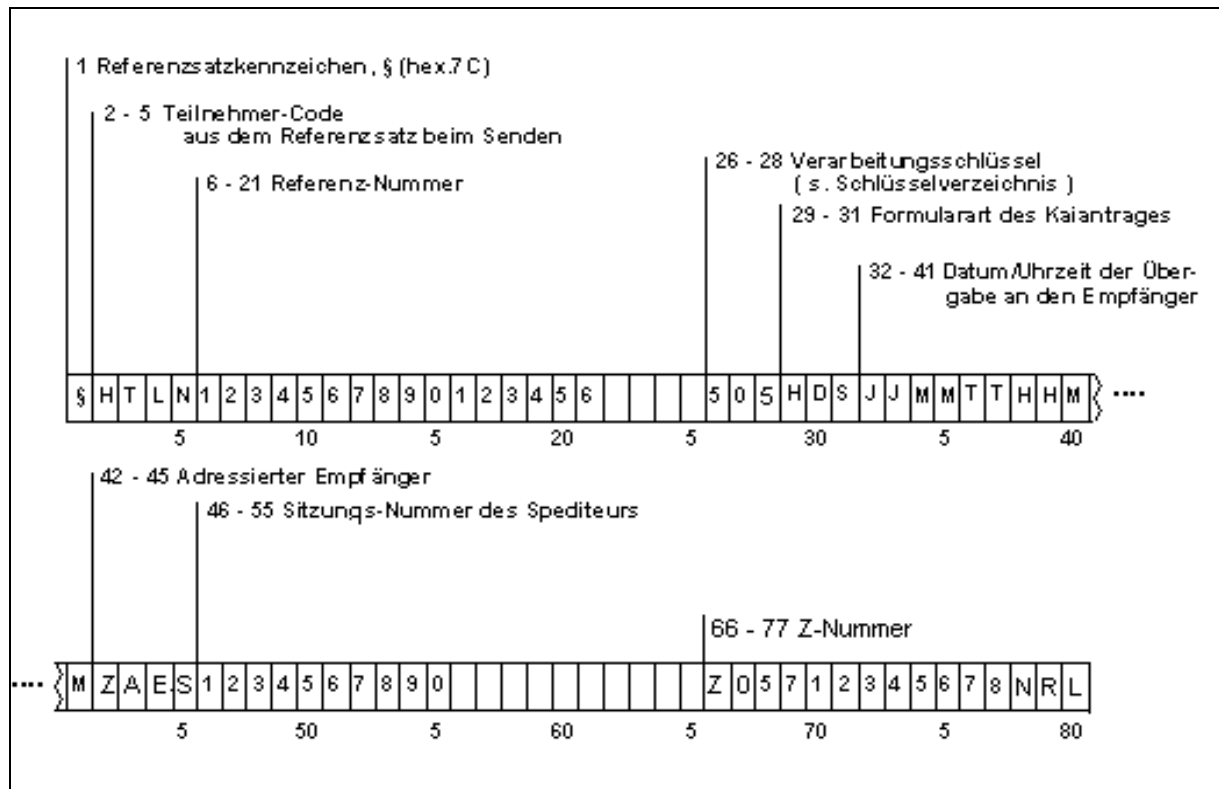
1 Referenzsatzkennzeichen, § (hex.7C)

2 - 5 Teilnehmer-Code aus dem Referenzsatz beim Senden

6 - 21 Referenz-Nummer

26 - 28 Verarbeitungsschlüssel ( s. Schlüsselverzeichnis )

29 - 31 Formularart des Kaiantrages

32 - 41 Datum/Uhrzeit der Übergabe an den Empfänger

§ H T L N 1 2 3 4 5 6 7 8 9 0 1 2 3 4 5 6 5 0 5 H D S J J M M T T H H M ····

5 10 5 20 5 30 5 40

42 - 45 Adressierter Empfänger

46 - 55 Sitzungs-Nummer des Spediteurs

66 - 77 Z-Nummer

···· M Z A E S 1 2 3 4 5 6 7 8 9 0 Z 0 5 7 1 2 3 4 5 6 7 8 N R L

5 50 5 60 5 70 5 80